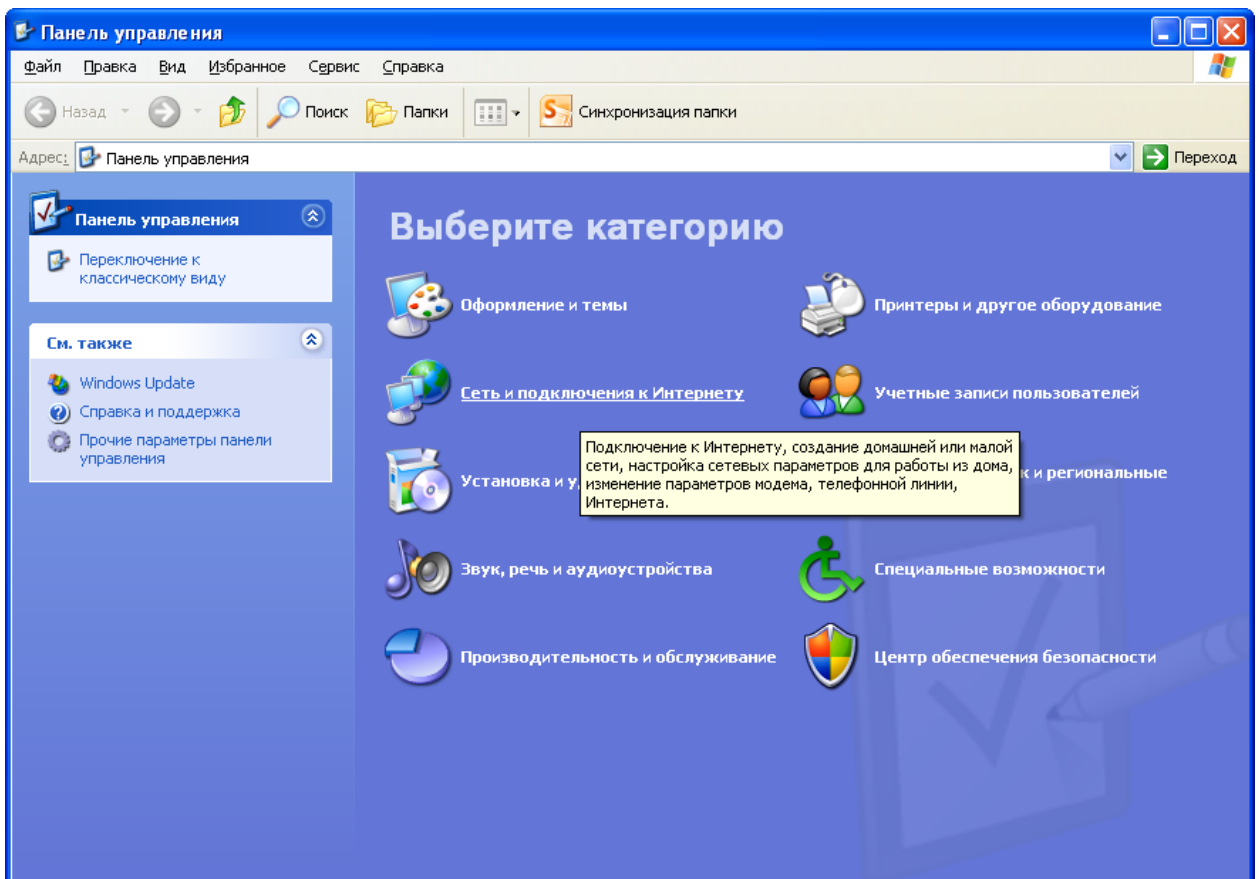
Панель управления

Файл Правка Вид Избранное Сервис Справка

Назад Поиск Папки Синхронизация папки

Адрес: Панель управления Переход

Панель управления

Переключение к классическому виду

См. также

Windows Update

Справка и поддержка

Прочие параметры панели управления

Выберите категорию

Оформление и темы

Принтеры и другое оборудование

Сеть и подключения к Интернету

Учетные записи пользователей

Подключение к Интернету, создание домашней или малой сети, настройка сетевых параметров для работы из дома, изменение параметров модема, телефонной линии, Интернета.

Установка и у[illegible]

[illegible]к и региональные

Звук, речь и аудиоустройства

Специальные возможности

Производительность и обслуживание

Центр обеспечения безопасности